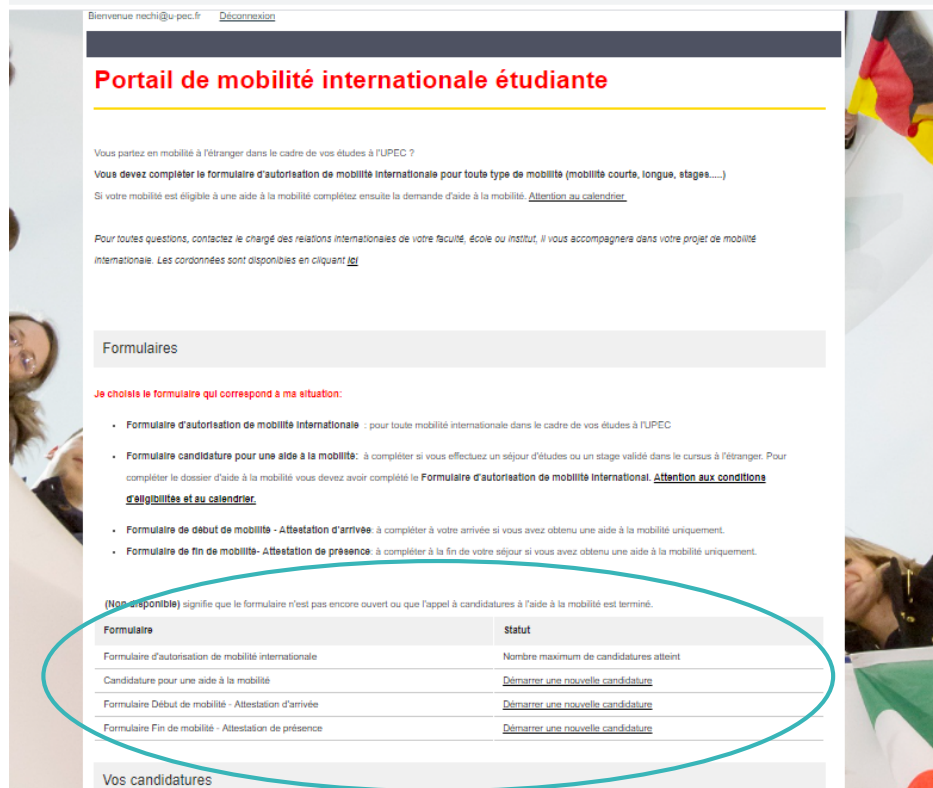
Bienvenue nechi@u-pec.fr Déconnexion

Portail de mobilité internationale étudiante

Vous partez en mobilité à l'étranger dans le cadre de vos études à l'UPEC ?

Vous devez compléter le formulaire d'autorisation de mobilité internationale pour toute type de mobilité (mobilité courte, longue, stages.....)

Si votre mobilité est éligible à une aide à la mobilité complétez ensuite la demande d'aide à la mobilité. Attention au calendrier

Pour toutes questions, contactez le chargé des relations internationales de votre faculté, école ou institut, il vous accompagnera dans votre projet de mobilité internationale. Les cordonnées sont disponibles en cliquant ici

Formulaires

Je choisis le formulaire qui correspond à ma situation:

- Formulaire d'autorisation de mobilité internationale : pour toute mobilité internationale dans le cadre de vos études à l'UPEC
- Formulaire candidature pour une aide à la mobilité: à compléter si vous effectuez un séjour d'études ou un stage validé dans le cursus à l'étranger. Pour compléter le dossier d'aide à la mobilité vous devez avoir complété le Formulaire d'autorisation de mobilité international. Attention aux conditions d'éligibilités et au calendrier.
- Formulaire de début de mobilité - Attestation d'arrivée: à compléter à votre arrivée si vous avez obtenu une aide à la mobilité uniquement.
- Formulaire de fin de mobilité- Attestation de présence: à compléter à la fin de votre séjour si vous avez obtenu une aide à la mobilité uniquement.

(Non disponible) signifie que le formulaire n'est pas encore ouvert ou que l'appel à candidatures à l'aide à la mobilité est terminé.

| Formulaire | Statut |
|---|---|
| Formulaire d'autorisation de mobilité internationale | Nombre maximum de candidatures atteint |
| Candidature pour une aide à la mobilité | Démarrer une nouvelle candidature |
| Formulaire Début de mobilité - Attestation d'arrivée | Démarrer une nouvelle candidature |
| Formulaire Fin de mobilité - Attestation de présence | Démarrer une nouvelle candidature |

Vos candidatures